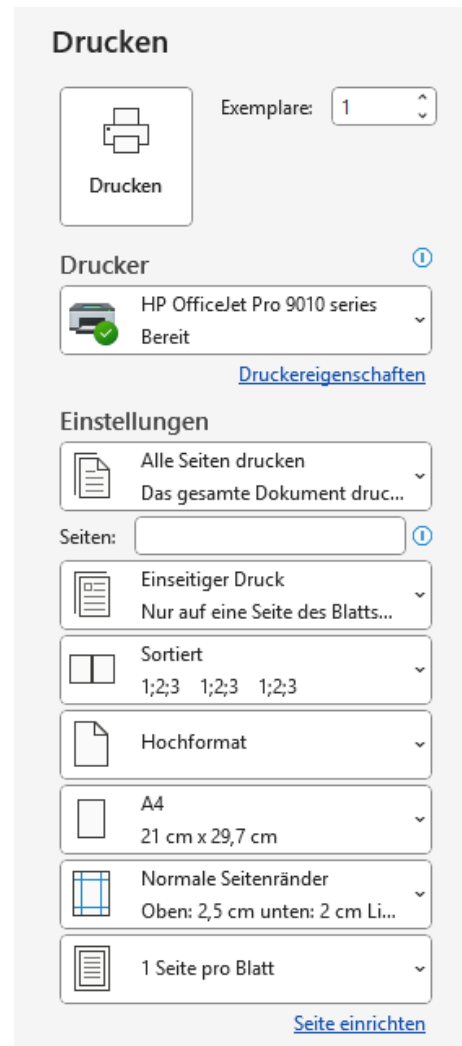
Drucken

Drucken

Exemplare: 1

Drucker

HP OfficeJet Pro 9010 series
Bereit

Druckereigenschaften

Einstellungen

Alle Seiten drucken
Das gesamte Dokument druc...

Seiten:

Einseitiger Druck
Nur auf eine Seite des Blatts...

Sortiert
1;2;3 1;2;3 1;2;3

Hochformat

A4
21 cm x 29,7 cm

Normale Seitenränder
Oben: 2,5 cm unten: 2 cm Li...

1 Seite pro Blatt

Seite einrichten